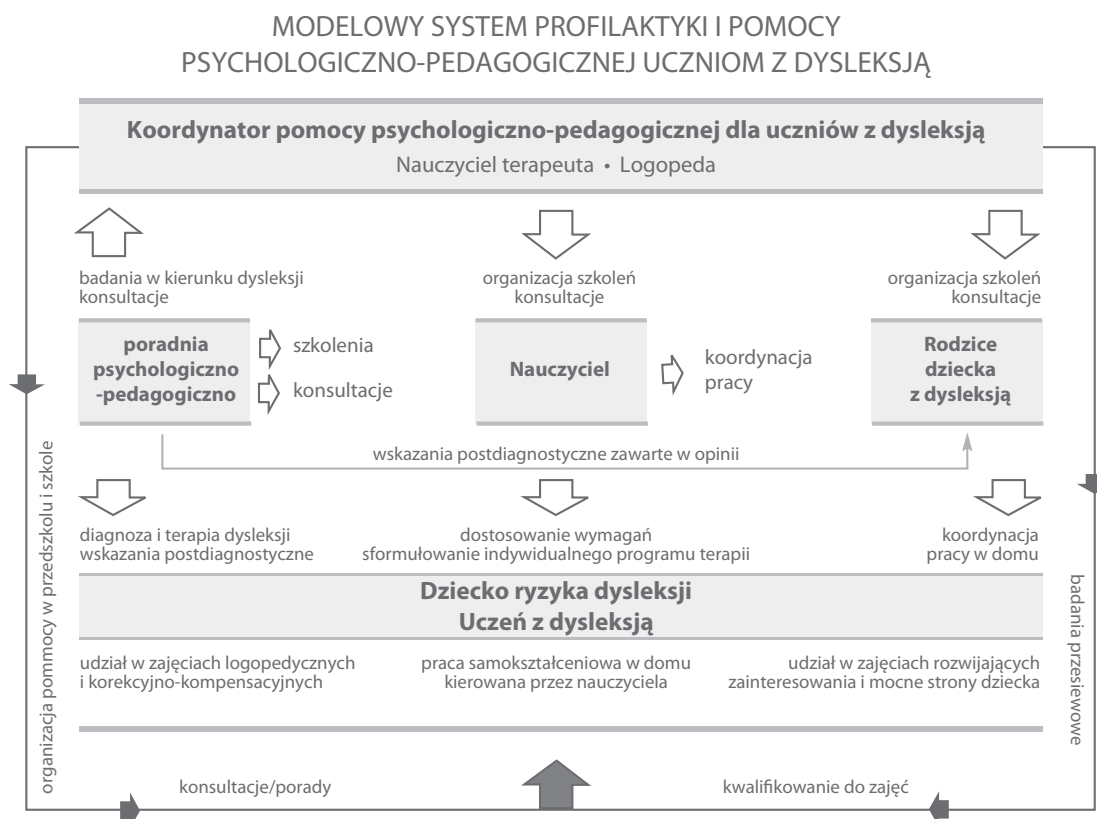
MODELOWY SYSTEM PROFILAKTYKI I POMOCY PSYCHOLOGICZNO-PEDAGOGICZNEJ UCZNIOM Z DYSLEKSJĄ

Koordynator pomocy psychologiczno-pedagogicznej dla uczniów z dysleksją
Nauczyciel terapeuta • Logopeda

badania w kierunku dysleksji
konsultacje

organizacja szkoleń
konsultacje

organizacja szkoleń
konsultacje

poradnia psychologiczno -pedagogiczno

szkolenia

konsultacje

Nauczyciel

koordynacja pracy

Rodzice dziecka z dysleksją

wskazania postdiagnostyczne zawarte w opinii

diagnoza i terapia dysleksji
wskazania postdiagnostyczne

dostosowanie wymagań
sformułowanie indywidualnego programu terapii

koordynacja
pracy w domu

Dziecko ryzyka dysleksji
Uczeń z dysleksją

udział w zajęciach logopedycznych i korekcyjno-kompensacyjnych

praca samokształceniowa w domu kierowana przez nauczyciela

udział w zajęciach rozwijających zainteresowania i mocne strony dziecka

konsultacje/porady

kwalifikowanie do zajęć

organizacja pommocy w przedszkolu i szkole

badania przesiewowe